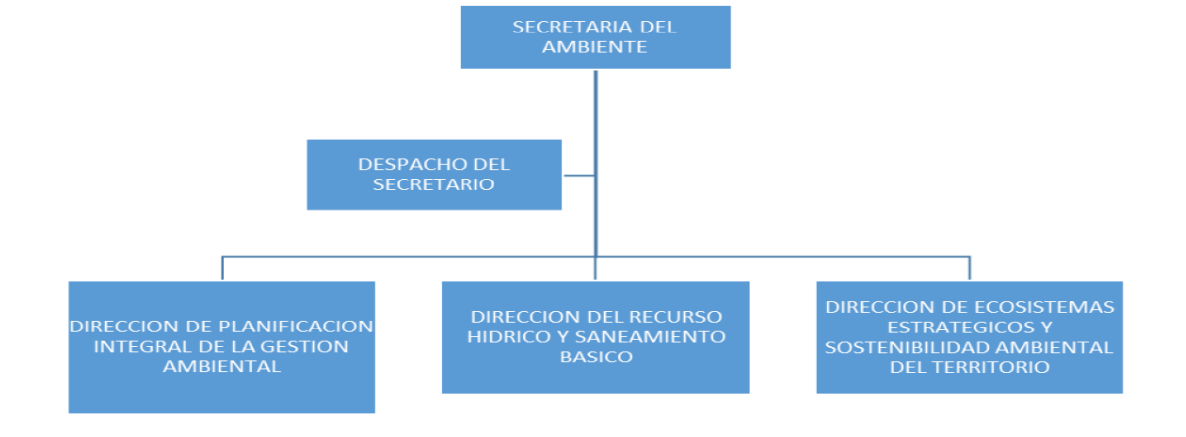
SECRETARIA DEL AMBIENTE

DESPACHO DEL SECRETARIO

DIRECCION DE PLANIFICACION INTEGRAL DE LA GESTION AMBIENTAL

DIRECCION DEL RECURSO HIDRICO Y SANEAMIENTO BASICO

DIRECCION DE ECOSISTEMAS ESTRATEGICOS Y SOSTENIBILIDAD AMBIENTAL DEL TERRITORIO